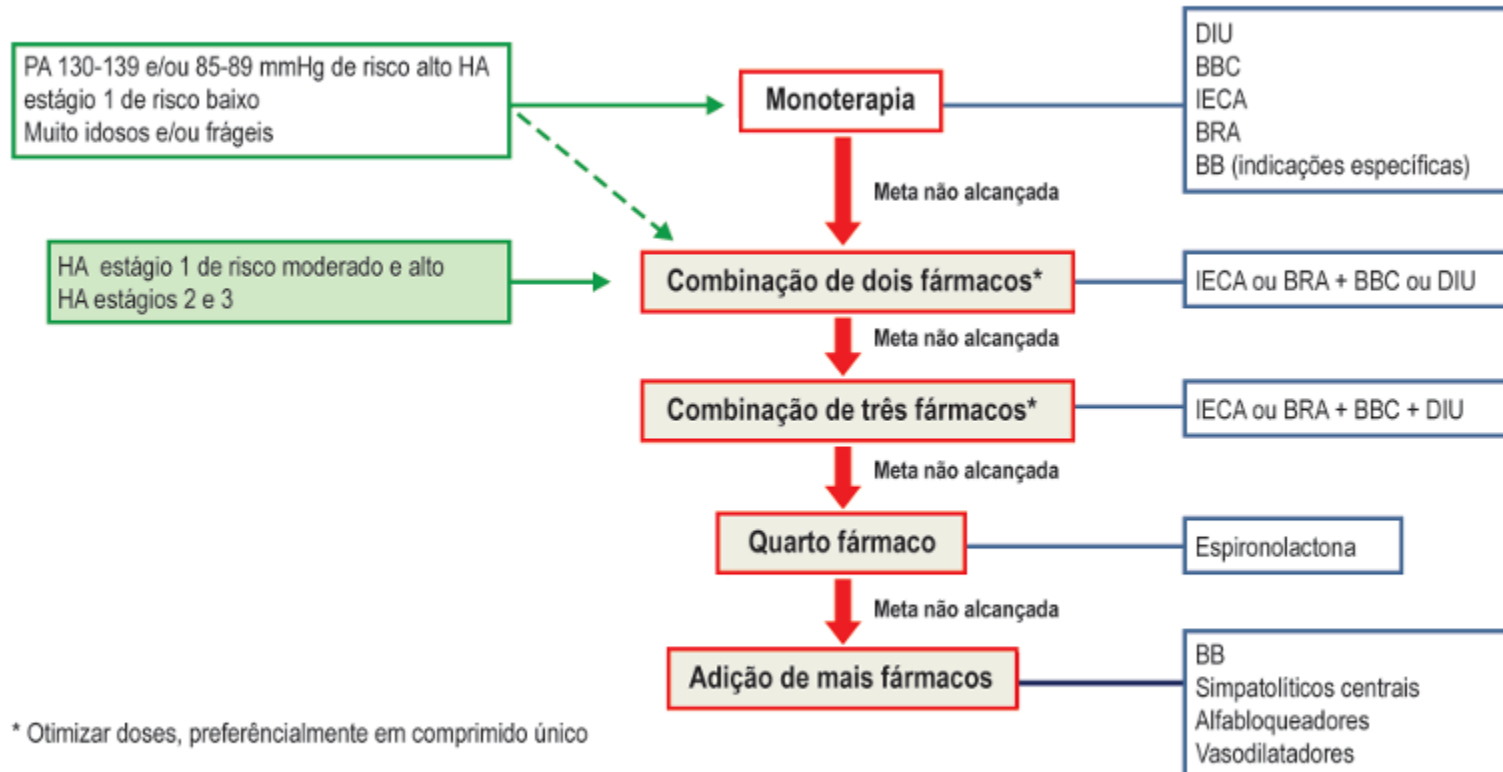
PA 130-139 e/ou 85-89 mmHg de risco alto HA estágio 1 de risco baixo
Muito idosos e/ou frágeis

Monoterapia

DIU
BBC
IECA
BRA
BB (indicações específicas)

Meta não alcançada

HA estágio 1 de risco moderado e alto
HA estágios 2 e 3

Combinação de dois fármacos*

IECA ou BRA + BBC ou DIU

Meta não alcançada

Combinação de três fármacos*

IECA ou BRA + BBC + DIU

Meta não alcançada

Quarto fármaco

Espironolactona

Meta não alcançada

Adição de mais fármacos

BB
Simpatolíticos centrais
Alfabloqueadores
Vasodilatadores

* Otimizar doses, preferêncialmente em comprimido único